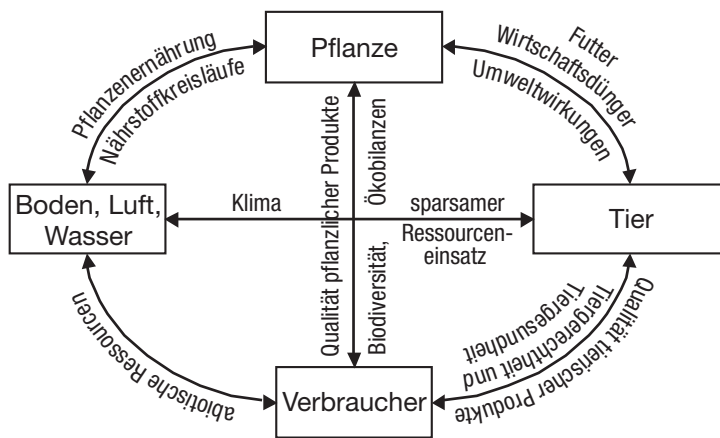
Pflanze

Pflanzenernährung
Nährstoffkreisläufe

Futter
Wirtschaftsdünger
Umweltwirkungen

Boden, Luft, Wasser

Klima

Qualität pflanzlicher Produkte

Ökobilanzen

Biodiversität,

sparsamer Ressourceneinsatz

Tier

abiotische Ressourcen

Qualität tierischer Produkte
Tiergerechtheit und
Tiergesundheit

Verbraucher